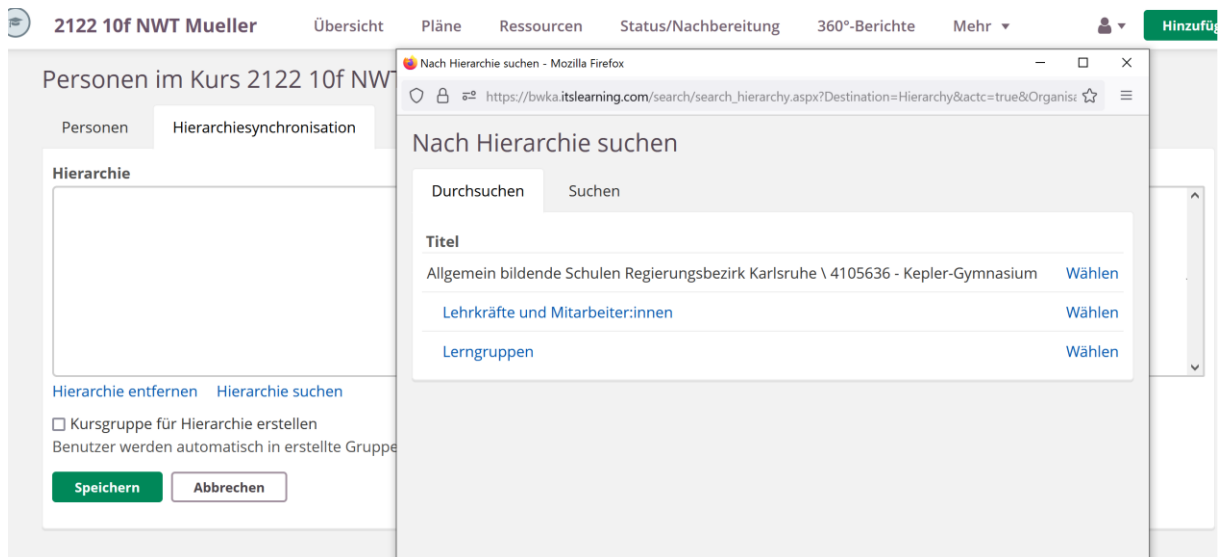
2122 10f NWT Mueller Übersicht Pläne Ressourcen Status/Nachbereitung 360°-Berichte Mehr ▾ Hinzufüg

Personen im Kurs 2122 10f NWT

Personen Hierarchiesynchronisation

Hierarchie

Hierarchie entfernen Hierarchie suchen

☐ Kursgruppe für Hierarchie erstellen

Benutzer werden automatisch in erstellte Gruppe

Speichern Abbrechen

Nach Hierarchie suchen - Mozilla Firefox

https://bwka.itslearning.com/search/search_hierarchy.aspx?Destination=Hierarchy&actc=true&Organisa

Nach Hierarchie suchen

Durchsuchen Suchen

| Titel | |
|---|---|
| Allgemein bildende Schulen Regierungsbezirk Karlsruhe \ 4105636 - Kepler-Gymnasium | Wählen |
| Lehrkräfte und Mitarbeiter:innen | Wählen |
| Lerngruppen | Wählen |